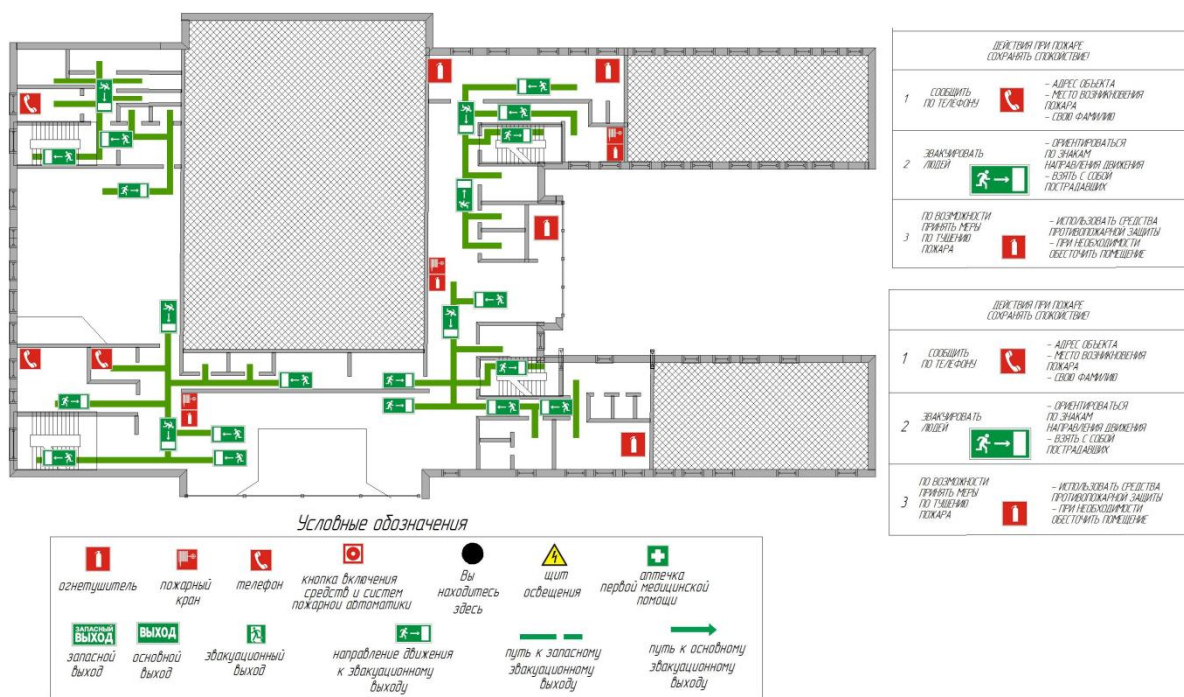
ДЕЙСТВИЯ ПРИ ПОЖАРЕ
СОХРАНЯТЬ СПОКОЙСТВИЕ!

| | | |
|---|---|---|
| 1 | СООБЩИТЬ ПО ТЕЛЕФОНУ | – АДРЕС ОБЪЕКТА – МЕСТО ВОЗНИКНОВЕНИЯ ПОЖАРА – СВОЮ ФАМИЛИЮ |
| 2 | ЭВАКУИРОВАТЬ ЛЮДЕЙ | – ОРИЕНТИРОВАТЬСЯ ПО ЗНАКАМ НАПРАВЛЕНИЯ ДВИЖЕНИЯ – ВЗЯТЬ С СОБОЙ ПОСТРАДАВШИХ |
| 3 | ПО ВОЗМОЖНОСТИ ПРИНЯТЬ МЕРЫ ПО ТУШЕНИЮ ПОЖАРА | – ИСПОЛЬЗОВАТЬ СРЕДСТВА ПРОТИВОПОЖАРНОЙ ЗАЩИТЫ – ПРИ НЕОБХОДИМОСТИ ОБЕСТОЧИТЬ ПОМЕЩЕНИЕ |

ДЕЙСТВИЯ ПРИ ПОЖАРЕ
СОХРАНЯТЬ СПОКОЙСТВИЕ!

| | | |
|---|---|---|
| 1 | СООБЩИТЬ ПО ТЕЛЕФОНУ | – АДРЕС ОБЪЕКТА – МЕСТО ВОЗНИКНОВЕНИЯ ПОЖАРА – СВОЮ ФАМИЛИЮ |
| 2 | ЭВАКУИРОВАТЬ ЛЮДЕЙ | – ОРИЕНТИРОВАТЬСЯ ПО ЗНАКАМ НАПРАВЛЕНИЯ ДВИЖЕНИЯ – ВЗЯТЬ С СОБОЙ ПОСТРАДАВШИХ |
| 3 | ПО ВОЗМОЖНОСТИ ПРИНЯТЬ МЕРЫ ПО ТУШЕНИЮ ПОЖАРА | – ИСПОЛЬЗОВАТЬ СРЕДСТВА ПРОТИВОПОЖАРНОЙ ЗАЩИТЫ – ПРИ НЕОБХОДИМОСТИ ОБЕСТОЧИТЬ ПОМЕЩЕНИЕ |

Условные обозначения

огнетушитель
пожарный кран
телефон
кнопка включения средств и систем пожарной автоматики
Вы находитесь здесь
щит освещения
аптечка первой медицинской помощи
ЗАПАСНЫЙ ВЫХОД
запасной выход
ВЫХОД
основной выход
эвакуационный выход
направление движения к эвакуационному выходу
путь к запасному эвакуационному выходу
путь к основному эвакуационному выходу